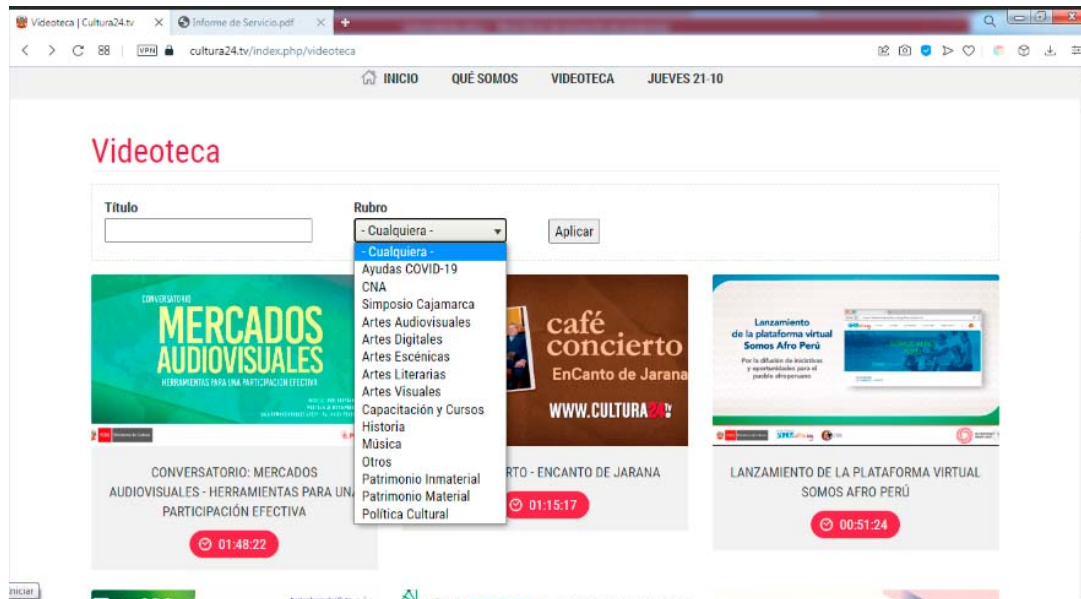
Videoteca | Cultura24.tv
Informe de Servicio.pdf
cultura24.tv/index.php/videoteca

INICIO QUÉ SOMOS VIDEOTECA JUEVES 21-10

Videoteca

Título

Rubro
- Cualquiera -
Aplicar

- Cualquiera -
Ayudas COVID-19
CNA
Simposio Cajamarca
Artes Audiovisuales
Artes Digitales
Artes Escénicas
Artes Literarias
Artes Visuales
Capacitación y Cursos
Historia
Música
Otros
Patrimonio Inmaterial
Patrimonio Material
Política Cultural

CONVERSATORIO
MERCADOS AUDIOVISUALES
HERRAMIENTAS PARA UNA PARTICIPACIÓN EFECTIVA

CONVERSATORIO: MERCADOS AUDIOVISUALES - HERRAMIENTAS PARA UNA PARTICIPACIÓN EFECTIVA
01:48:22

café concierto
EnCanto de Jarana
WWW.CULTURA24.TV

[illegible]RTO - ENCANTO DE JARANA
01:15:17

Lanzamiento de la plataforma virtual Somos Afro Perú
Por la difusión de iniciativas y oportunidades para el pueblo afroperuano

LANZAMIENTO DE LA PLATAFORMA VIRTUAL SOMOS AFRO PERÚ
00:51:24

Iniciar